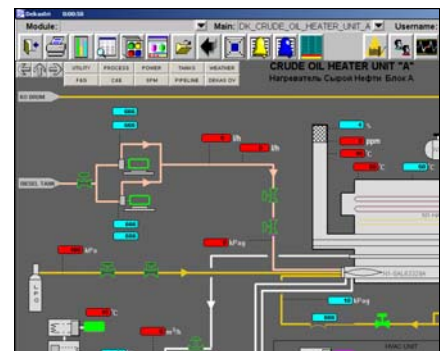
Module:
Main: DK_CRUDE_OIL_HEATER_UNIT_A
Username

UTILITY
PROCESS
POWER
TANKS
WEATHER
F&G
CAS
SPM
PIPELINE
DRAG OV

CRUDE OIL HEATER UNIT "A"
Нагреватель Сырой Нефти Блок А

DIESEL TANK
kPa
kPag
kPag
kPag
%
ppm
°C
°C
°C
t/h
t/h
m³/h
LPG